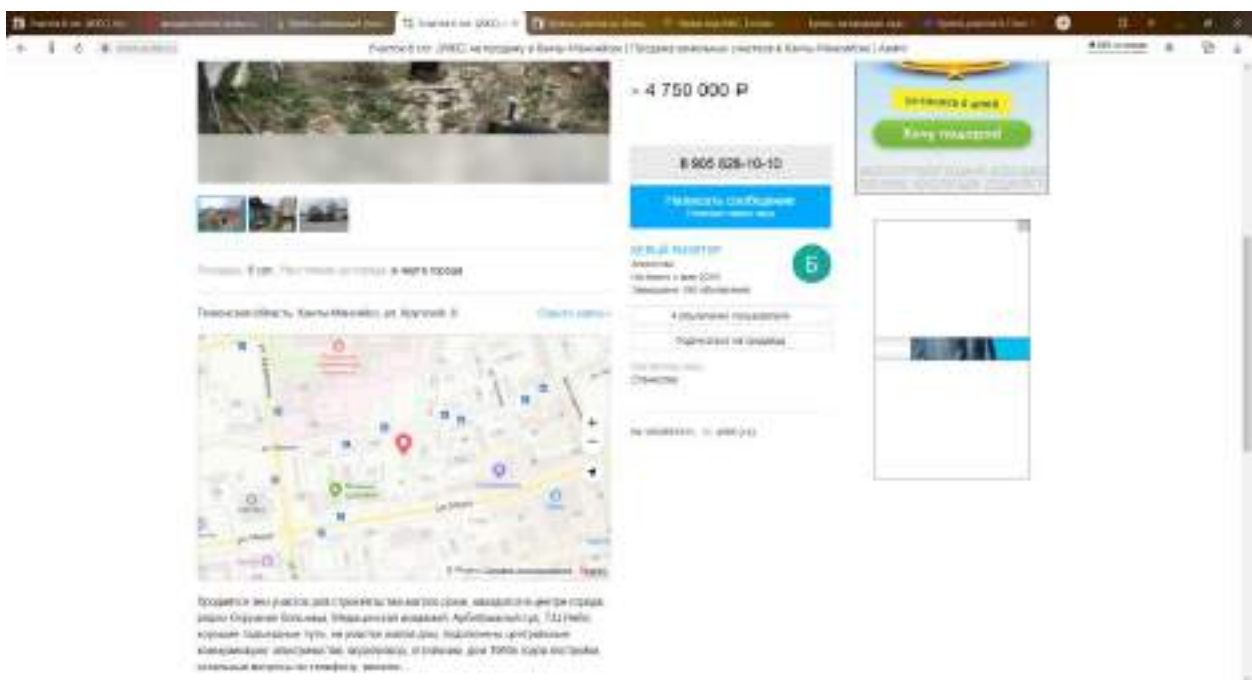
Участок 6 сот. (ИЖС) на продажу в Ханты-Мансийске | Продажа земельных участков в Ханты-Мансийске | Авито

4 750 000 ₽

8 905 828-10-10

Написать сообщение

Хочу подарок!

Б

Площадь: 6 сот. Расстояние до города: в черте города

Тюменская область, Ханты-Мансийск, ул. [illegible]

Показать карту

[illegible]